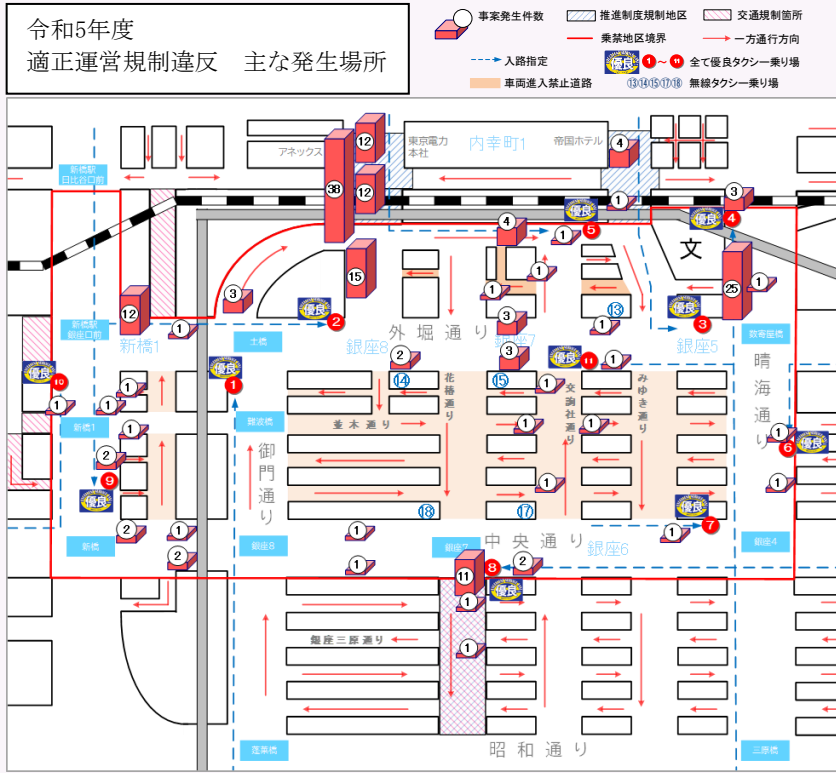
令和5年度
適正運営規制違反　主な発生場所

事案発生件数
推進制度規制地区
交通規制箇所
乗禁地区境界
一方通行方向
入路指定
優良 1 ～ 11 全て優良タクシー乗り場
車両進入禁止道路
⑬⑭⑮⑰⑱ 無線タクシー乗り場

アネックス
東京電力本社
内幸町1
帝国ホテル
新橋駅日比谷口前
新橋駅銀座口前
新橋1
土橋
外堀通り
銀座8
銀座7
銀座5
数寄屋橋
晴海通り
新橋1
難波橋
御門通り
花椿通り
並木通り
交詢社通り
みゆき通り
新橋
銀座8
中央通り
銀座6
銀座4
銀座7
銀座三原通り
昭和通り
蓬莱橋
三原橋
文

38 12 12 12 15 3 12 1 2 1 1 4 1 1 3 5 4 3 4 1 25 1 1 3 1 2 1 3 1 1 1 1 1 1 2 1 1 1 1 1 1 1 1 1 1 1 1 1 2 2 1 2 1 1 1 1 11 2 1 1 1
1 2 3 4 5 6 7 8 9 10 11
13 14 15 17 18